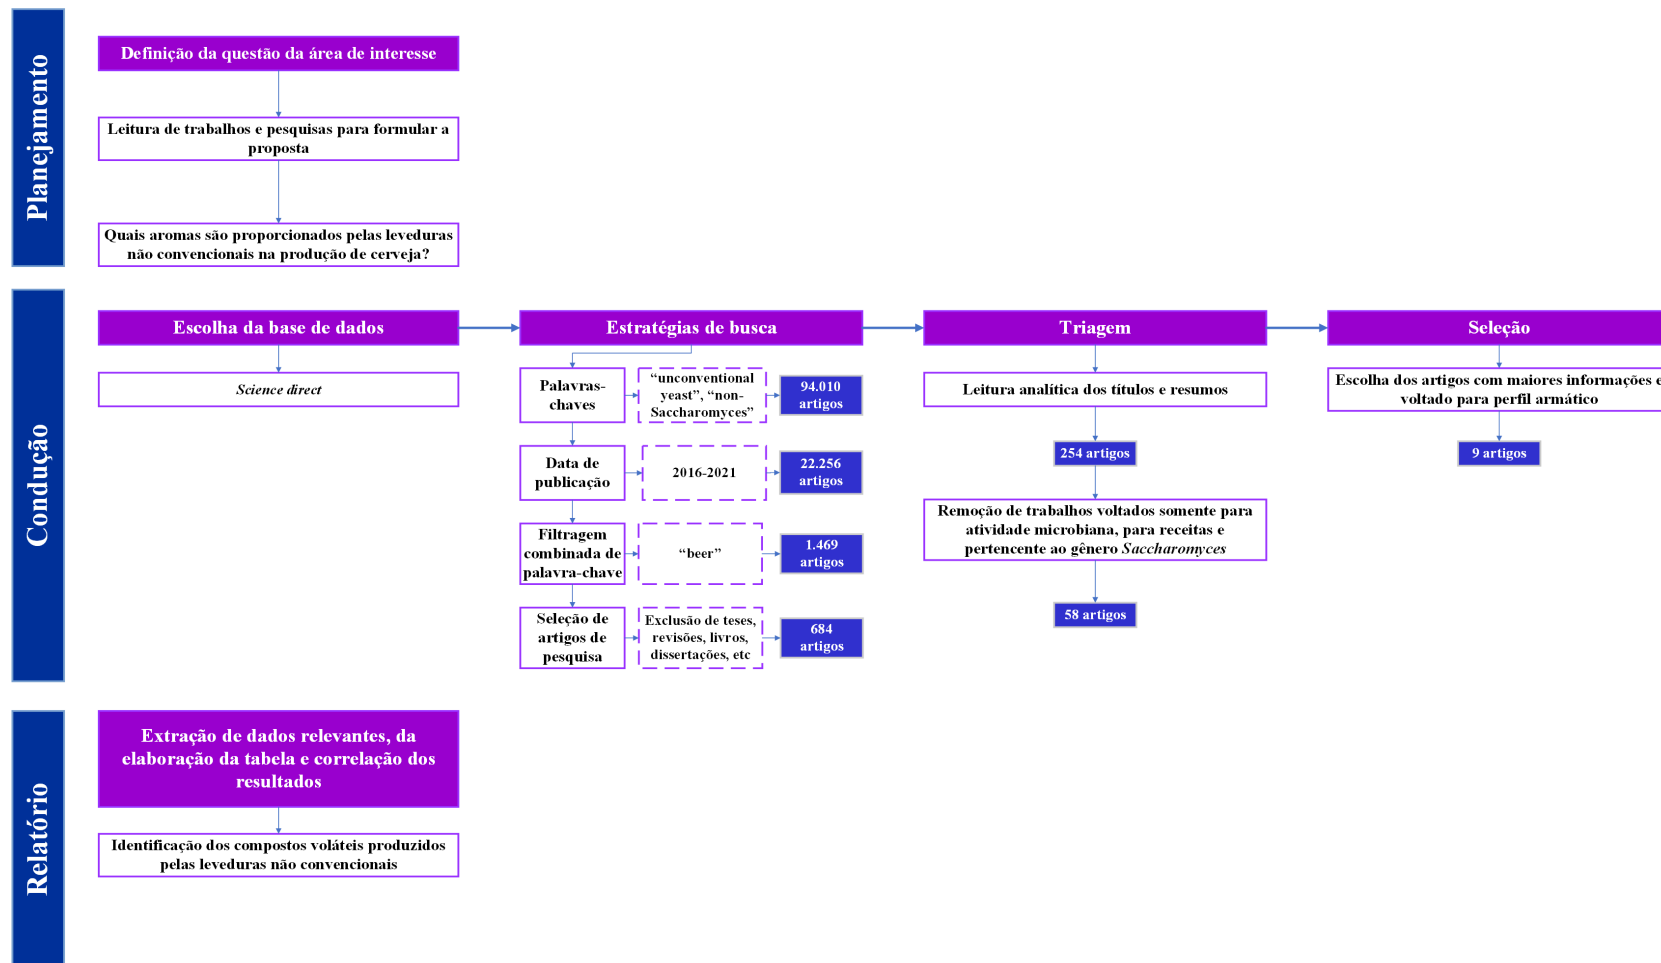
Planejamento

Definição da questão da área de interesse

Leitura de trabalhos e pesquisas para formular a proposta

Quais aromas são proporcionados pelas leveduras não convencionais na produção de cerveja?

Condução

Escolha da base de dados

Science direct

Estratégias de busca

Palavras-chaves

"unconventional yeast", "non-Saccharomyces"

94.010 artigos

Data de publicação

2016-2021

22.256 artigos

Filtragem combinada de palavra-chave

"beer"

1.469 artigos

Seleção de artigos de pesquisa

Exclusão de teses, revisões, livros, dissertações, etc

684 artigos

Triagem

Leitura analítica dos títulos e resumos

254 artigos

Remoção de trabalhos voltados somente para atividade microbiana, para receitas e pertencente ao gênero Saccharomyces

58 artigos

Seleção

Escolha dos artigos com maiores informações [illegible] voltado para perfil armático

9 artigos

Relatório

Extração de dados relevantes, da elaboração da tabela e correlação dos resultados

Identificação dos compostos voláteis produzidos pelas leveduras não convencionais